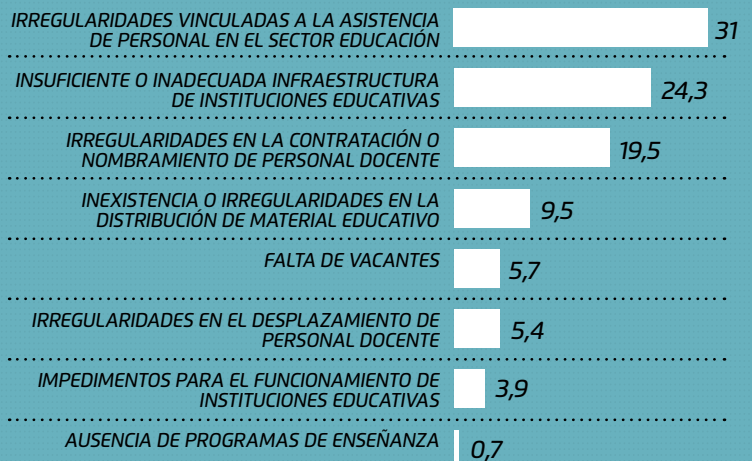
| | |
|---|---|
| IRREGULARIDADES VINCULADAS A LA ASISTENCIA DE PERSONAL EN EL SECTOR EDUCACIÓN | 31 |
| INSUFICIENTE O INADECUADA INFRAESTRUCTURA DE INSTITUCIONES EDUCATIVAS | 24,3 |
| IRREGULARIDADES EN LA CONTRATACIÓN O NOMBRAMIENTO DE PERSONAL DOCENTE | 19,5 |
| INEXISTENCIA O IRREGULARIDADES EN LA DISTRIBUCIÓN DE MATERIAL EDUCATIVO | 9,5 |
| FALTA DE VACANTES | 5,7 |
| IRREGULARIDADES EN EL DESPLAZAMIENTO DE PERSONAL DOCENTE | 5,4 |
| IMPEDIMENTOS PARA EL FUNCIONAMIENTO DE INSTITUCIONES EDUCATIVAS | 3,9 |
| AUSENCIA DE PROGRAMAS DE ENSEÑANZA | 0,7 |